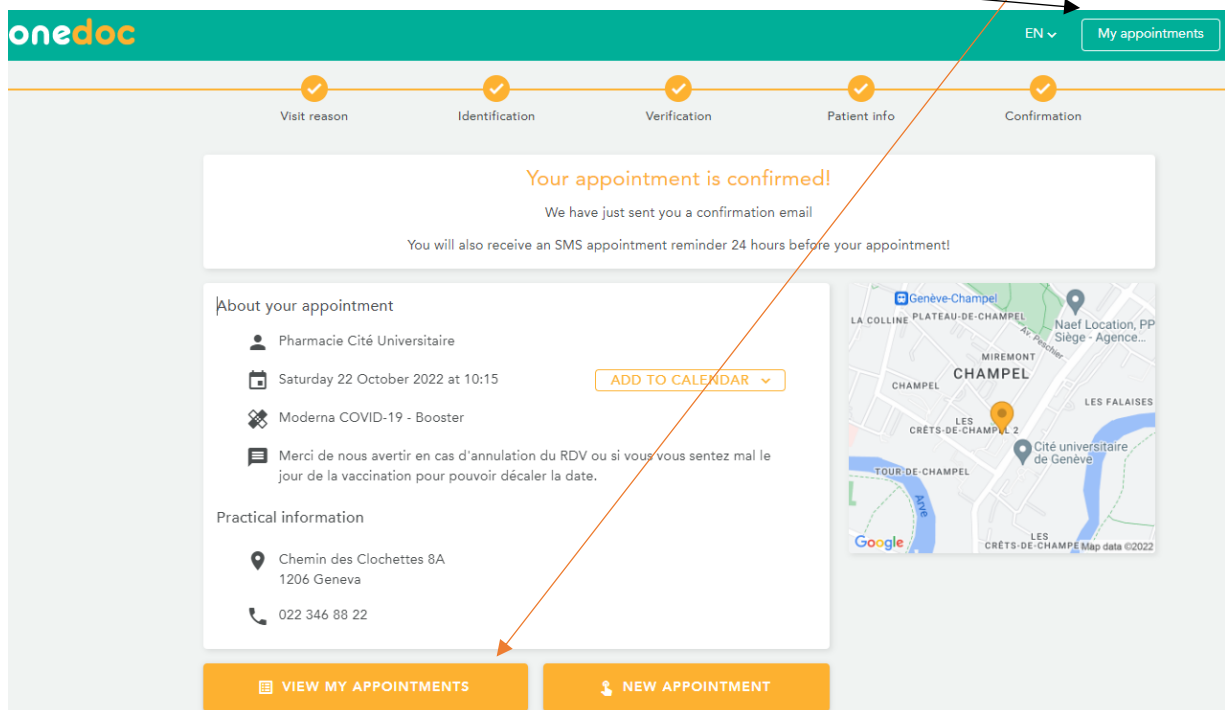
onedoc

EN

My appointments

Visit reason

Identification

Verification

Patient info

Confirmation

Your appointment is confirmed!

We have just sent you a confirmation email

You will also receive an SMS appointment reminder 24 hours before your appointment!

About your appointment

Pharmacie Cité Universitaire

Saturday 22 October 2022 at 10:15

ADD TO CALENDAR

Moderna COVID-19 - Booster

Merci de nous avertir en cas d'annulation du RDV ou si vous vous sentez mal le jour de la vaccination pour pouvoir décaler la date.

Practical information

Chemin des Clochettes 8A
1206 Geneva

022 346 88 22

Genève-Champel
LA COLLINE
PLATEAU-DE-CHAMPEL
Av. Pescher
Naef Location, PP Siège - Agence...
MIREMONT
CHAMPEL
CHAMPEL
LES FALAISES
LES CRÊTS-DE-CHAMPEL 2
Cité universitaire de Genève
TOUR-DE-CHAMPEL
Arve
LES CRÊTS-DE-CHAMPEL
Google
Map data ©2022

VIEW MY APPOINTMENTS

NEW APPOINTMENT